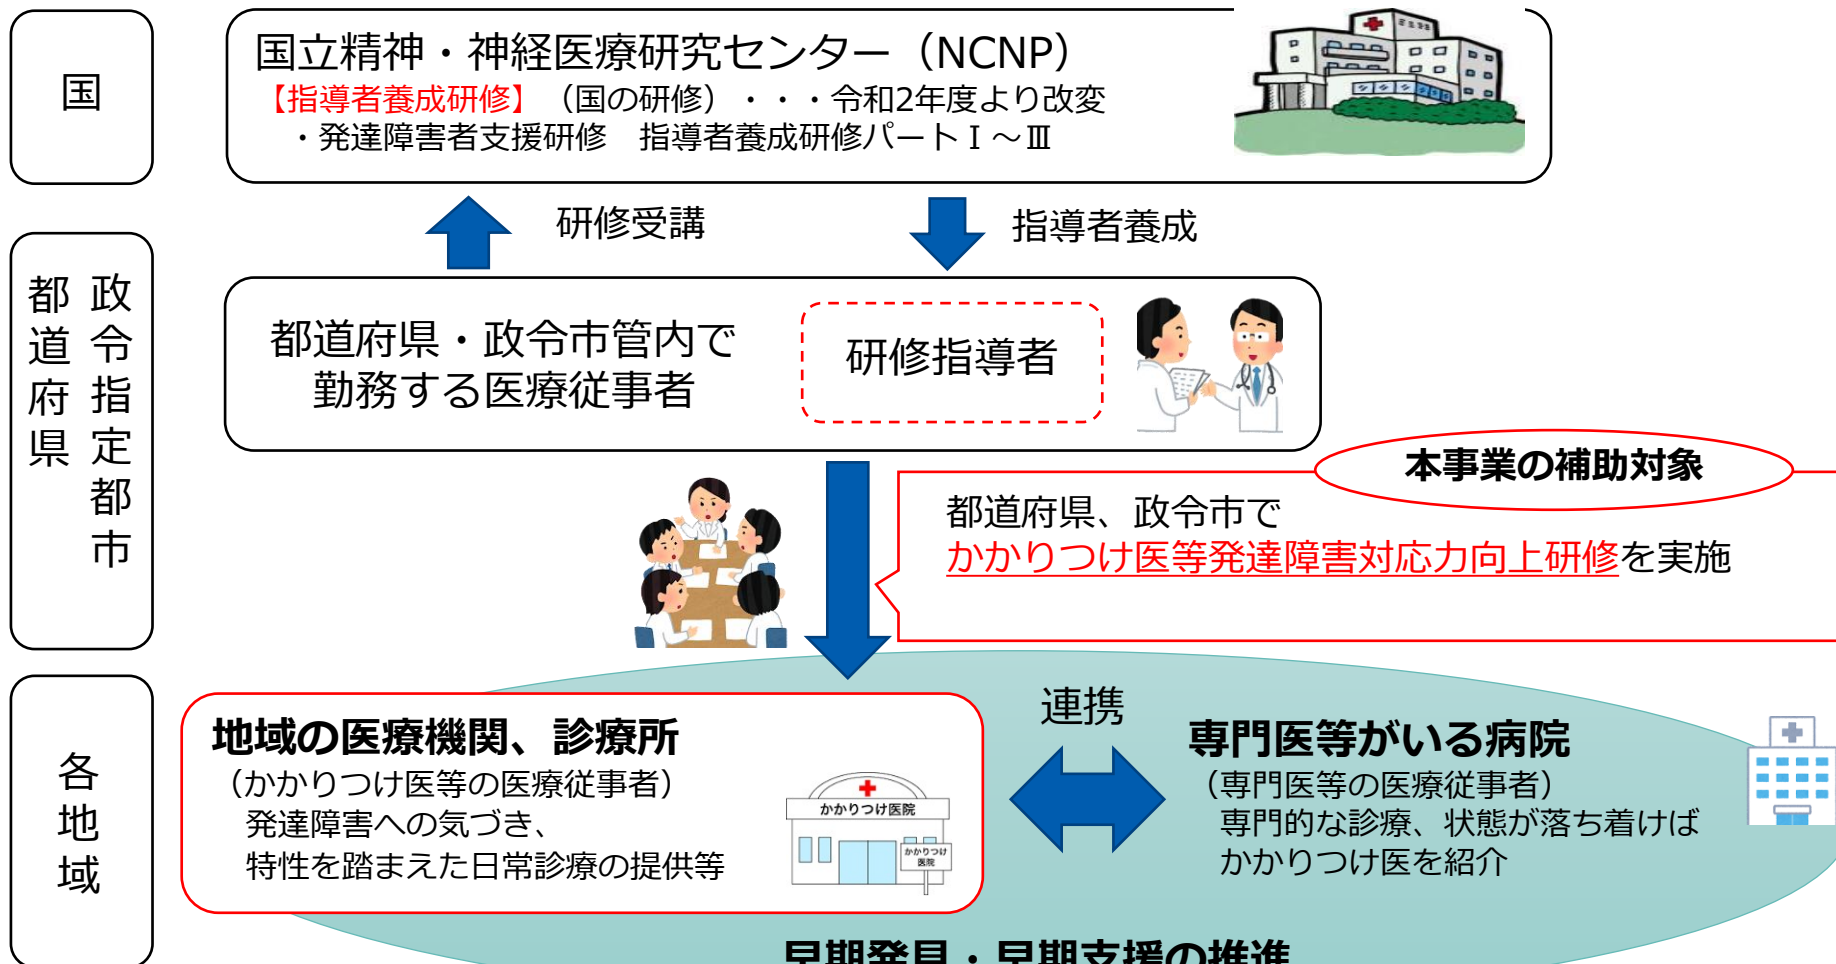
国

国立精神・神経医療研究センター（NCNP）
【指導者養成研修】（国の研修）・・・令和2年度より改変
・発達障害者支援研修　指導者養成研修パートⅠ～Ⅲ

研修受講

指導者養成

都道府県
政令指定都市

都道府県・政令市管内で勤務する医療従事者

研修指導者

本事業の補助対象

都道府県、政令市でかかりつけ医等発達障害対応力向上研修を実施

各地域

地域の医療機関、診療所
（かかりつけ医等の医療従事者）
発達障害への気づき、
特性を踏まえた日常診療の提供等

かかりつけ医院

かかりつけ医院

連携

専門医等がいる病院
（専門医等の医療従事者）
専門的な診療、状態が落ち着けばかかりつけ医を紹介

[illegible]